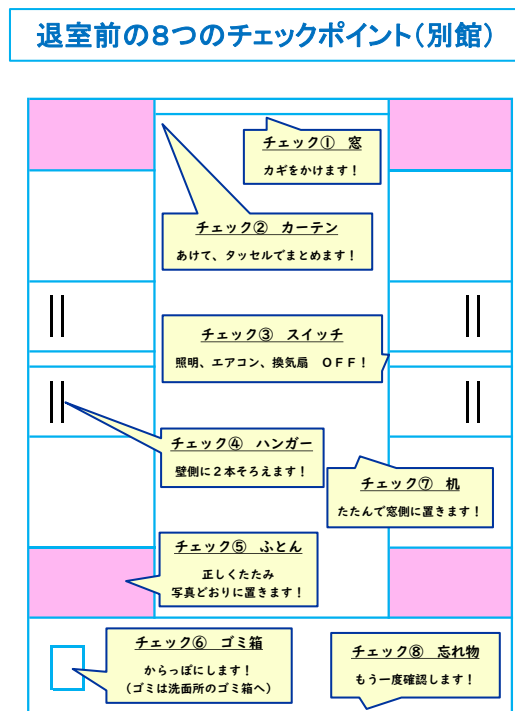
退室前の8つのチェックポイント（別館）

チェック①　窓
カギをかけます！

チェック②　カーテン
あけて、タッセルでまとめます！

チェック③　スイッチ
照明、エアコン、換気扇　OFF！

チェック④　ハンガー
壁側に2本そろえます！

チェック⑦　机
たたんで窓側に置きます！

チェック⑤　ふとん
正しくたたみ
写真どおりに置きます！

チェック⑥　ゴミ箱
からっぽにします！
（ゴミは洗面所のゴミ箱へ）

チェック⑧　忘れ物
もう一度確認します！